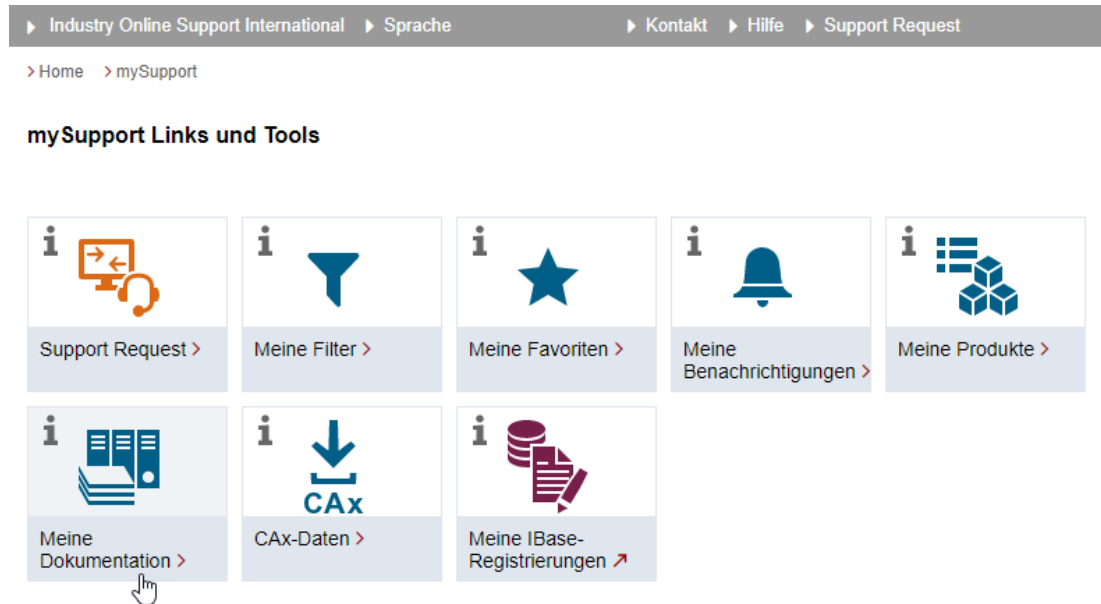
▸ Industry Online Support International ▸ Sprache ▸ Kontakt ▸ Hilfe ▸ Support Request

› Home › mySupport

mySupport Links und Tools

i
Support Request ›

i
Meine Filter ›

i
Meine Favoriten ›

i
Meine Benachrichtigungen ›

i
Meine Produkte ›

i
Meine Dokumentation ›

i
CAx
CAx-Daten ›

i
Meine IBase-Registrierungen ↗